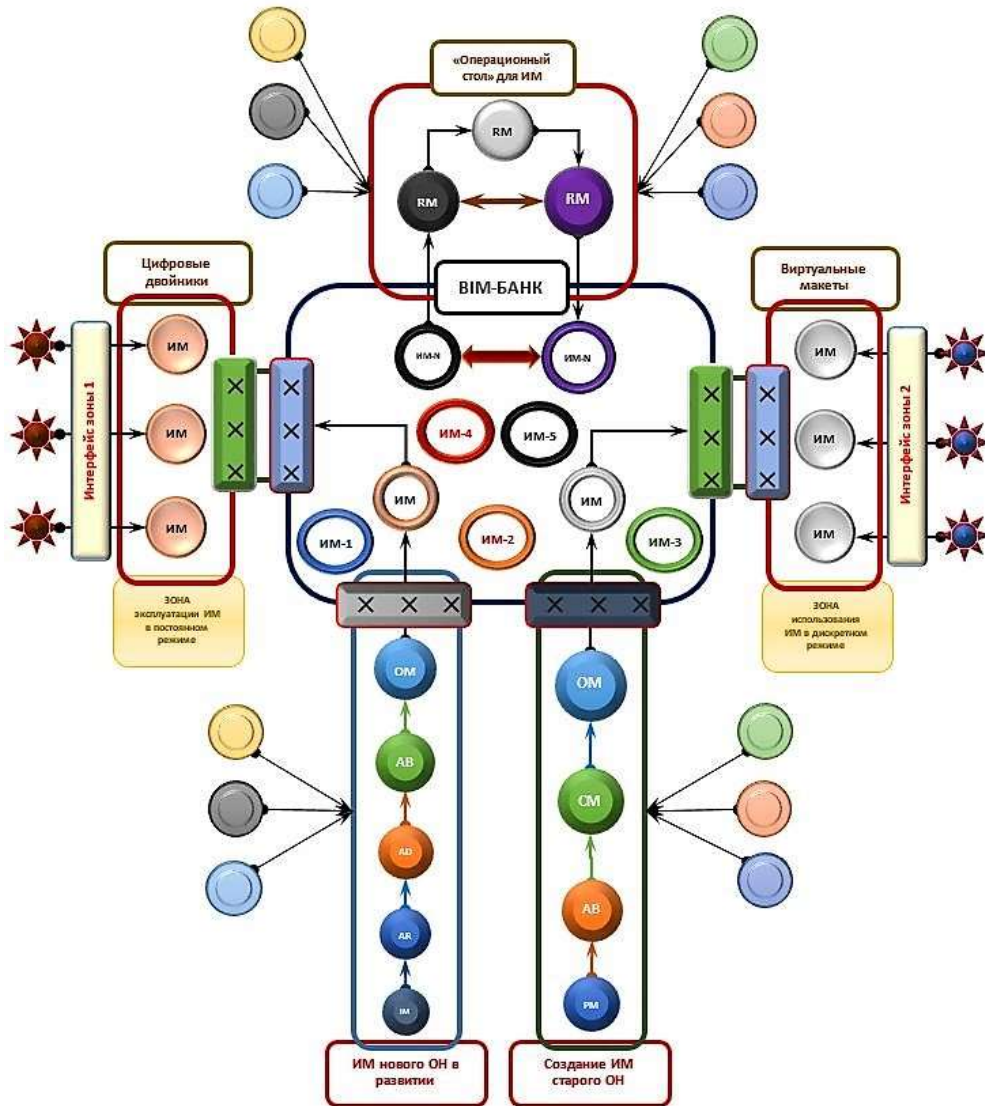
«Операционный стол» для ИМ

RM

RM

RM

Цифровые двойники

BIM-БАНК

Виртуальные макеты

Интерфейс зоны 1

ИМ

ИМ

ИМ

ИМ-N

ИМ-N

ИМ-4

ИМ-5

ИМ

ИМ

ИМ

ИМ

ИМ

ИМ-1

ИМ-2

ИМ-3

Интерфейс зоны 2

ЗОНА эксплуатации ИМ в постоянном режиме

ЗОНА использования ИМ в дискретном режиме

OM

AB

AD

AR

IM

OM

CM

AB

PM

ИМ нового ОН в развитии

Создание ИМ старого ОН